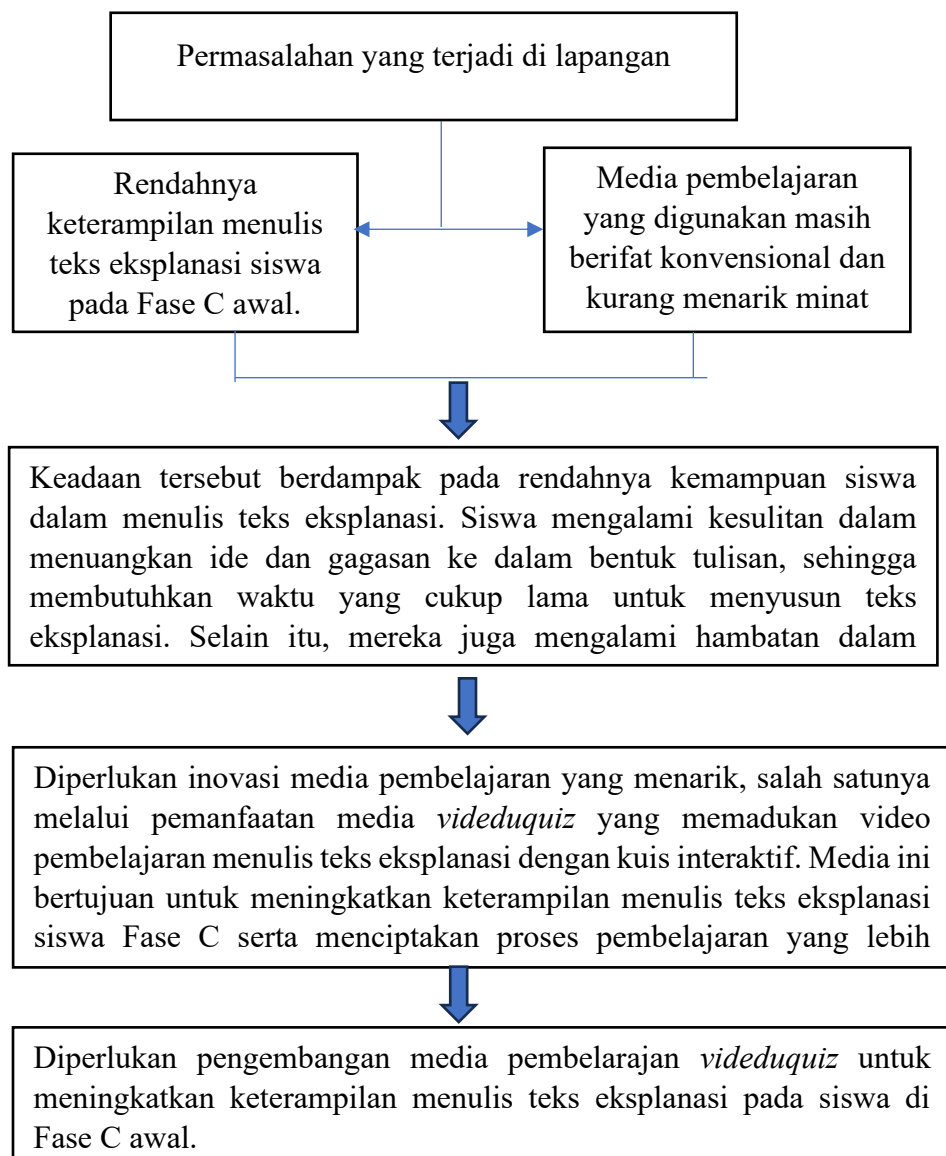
Permasalahan yang terjadi di lapangan

Rendahnya keterampilan menulis teks eksplanasi siswa pada Fase C awal.

Media pembelajaran yang digunakan masih berifat konvensional dan kurang menarik minat

Keadaan tersebut berdampak pada rendahnya kemampuan siswa dalam menulis teks eksplanasi. Siswa mengalami kesulitan dalam menuangkan ide dan gagasan ke dalam bentuk tulisan, sehingga membutuhkan waktu yang cukup lama untuk menyusun teks eksplanasi. Selain itu, mereka juga mengalami hambatan dalam

Diperlukan inovasi media pembelajaran yang menarik, salah satunya melalui pemanfaatan media *videduquiz* yang memadukan video pembelajaran menulis teks eksplanasi dengan kuis interaktif. Media ini bertujuan untuk meningkatkan keterampilan menulis teks eksplanasi siswa Fase C serta menciptakan proses pembelajaran yang lebih

Diperlukan pengembangan media pembelarajan *videduquiz* untuk meningkatkan keterampilan menulis teks eksplanasi pada siswa di Fase C awal.